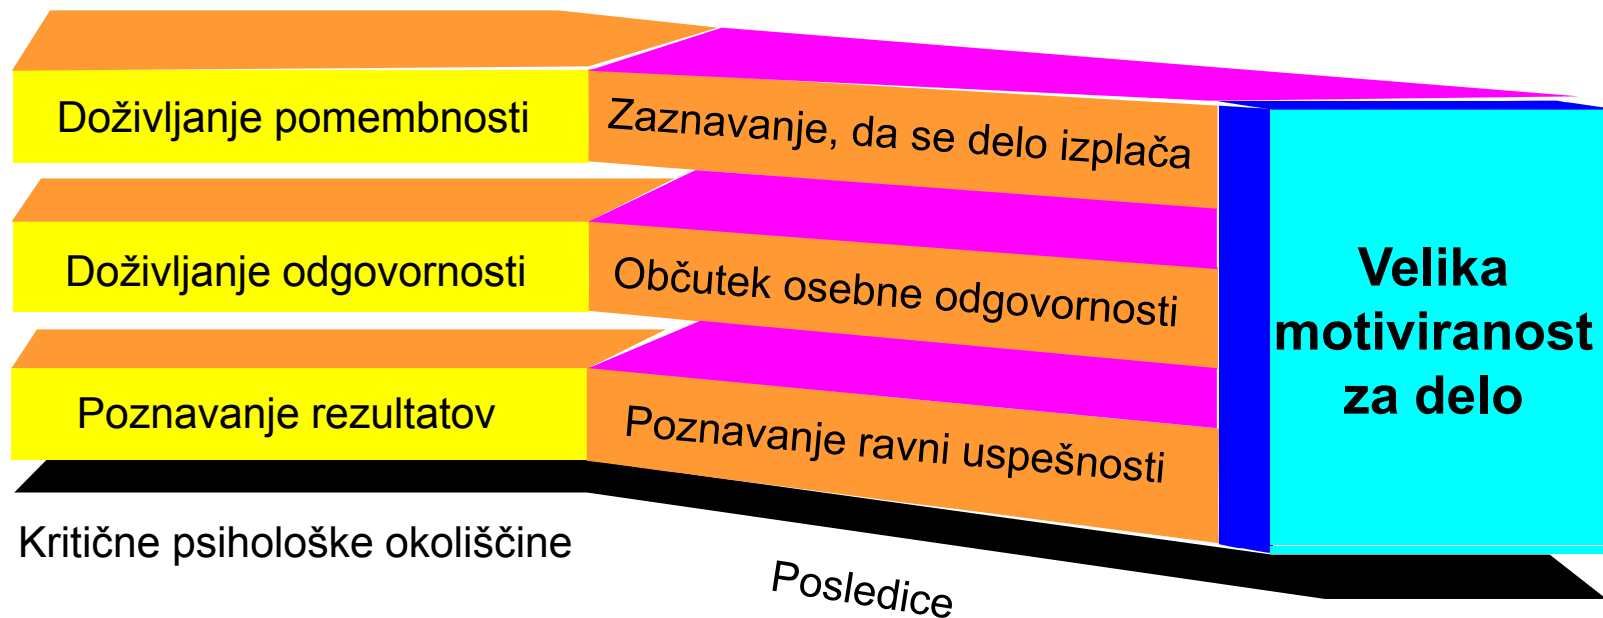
Doživljanje pomembnosti

Zaznavanje, da se delo izplača

Doživljanje odgovornosti

Občutek osebne odgovornosti

Poznavanje rezultatov

Poznavanje ravni uspešnosti

Velika motiviranost za delo

Kritične psihološke okoliščine

Posledice